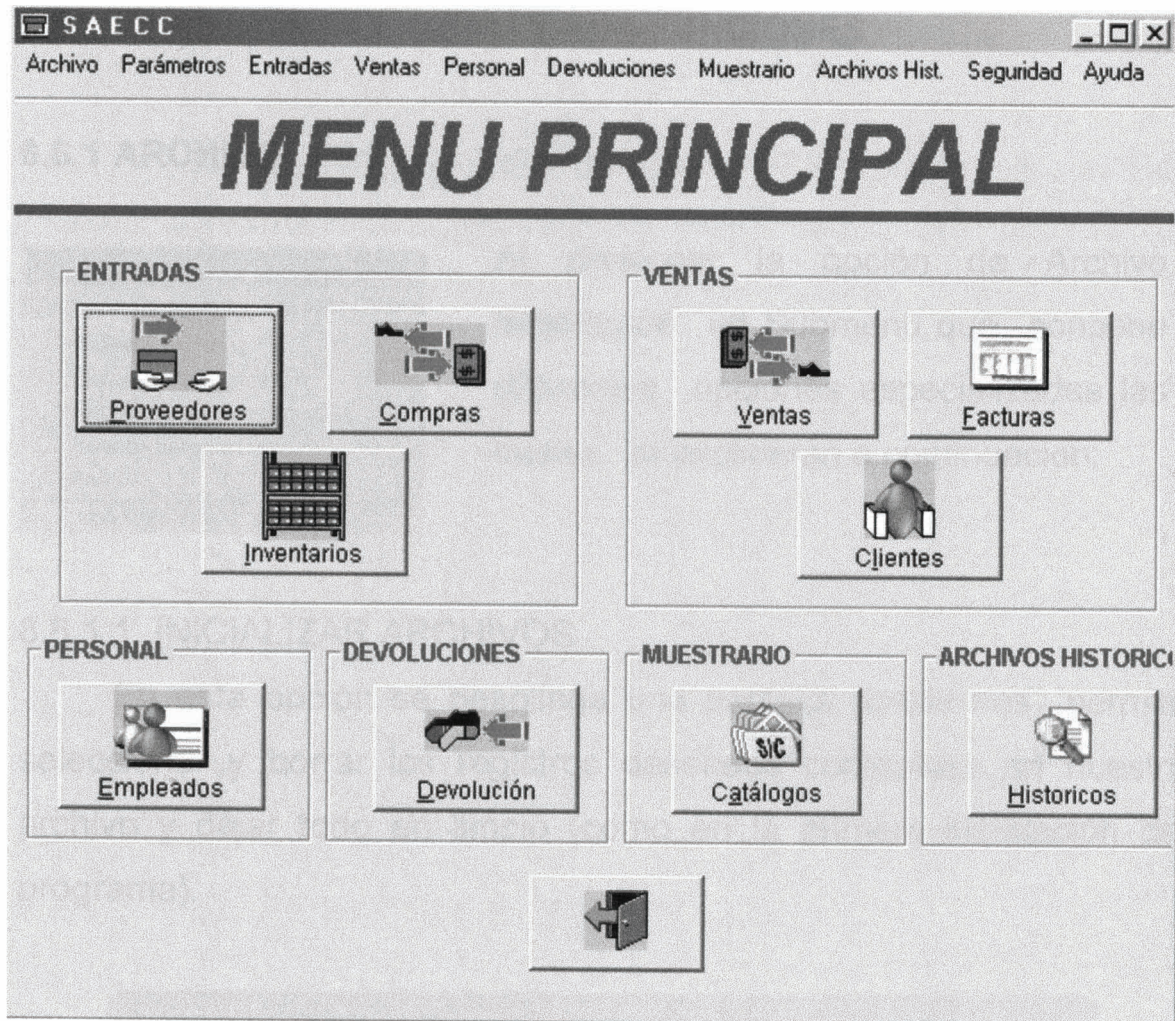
SAECC

Archivo Parámetros Entradas Ventas Personal Devoluciones Muestrario Archivos Hist. Seguridad Ayuda

MENU PRINCIPAL

ENTRADAS

Proveedores

Compras

Inventarios

VENTAS

Ventas

Facturas

Clientes

PERSONAL

Empleados

DEVOLUCIONES

Devolución

MUESTRARIO

S/C

Catálogos

ARCHIVOS HISTORIC

Historicos